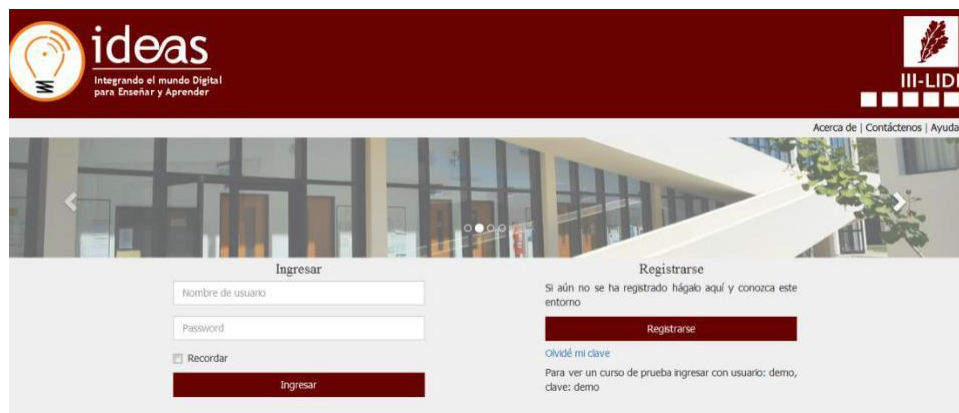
ideas
Integrando el mundo Digital para Enseñar y Aprender

III-LIDI

Acerca de | Contáctenos | Ayuda

Ingresar

Nombre de usuario

Password

Recordar

Ingresar

Registrarse

Si aún no se ha registrado hágalo aquí y conozca este entorno

Registrarse

Olvidé mi clave

Para ver un curso de prueba ingresar con usuario: demo, clave: demo